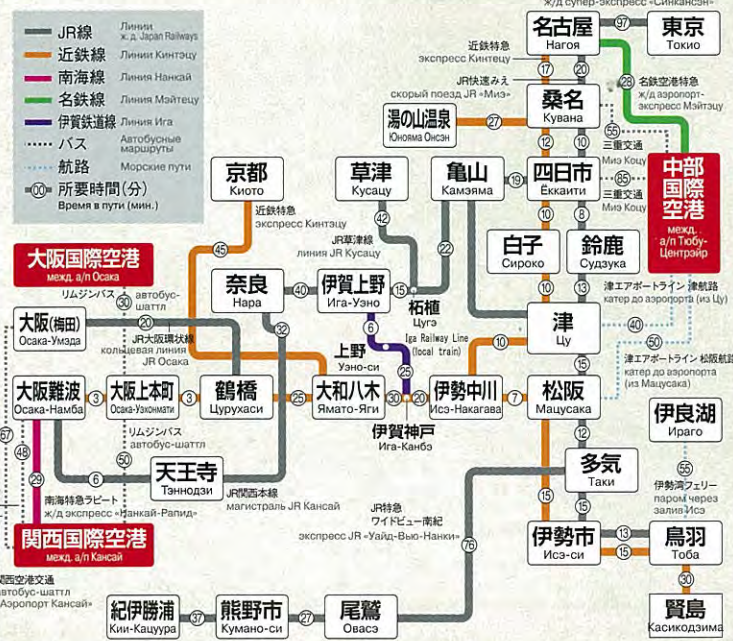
JR線 Линии ж.д. Japan Railways
近鉄線 Линия Кинтэцу
南海線 Линия Нанкай
名鉄線 Линия Мэйтэцу
伊賀鉄道線 Линия Ига
バス Автобусные маршруты
航路 Морские пути
所要時間(分) Время в пути (мин.)

ж/д супер-экспресс «Синкансэн»
名古屋 Нагоя
97
東京 Токио
近鉄特急 экспресс Кинтэцу
JR快速みえ скорый поезд JR «Миэ»
17
20
28
名鉄空港特急 ж/д аэропорт-экспресс Мэйтэцу
湯の山温泉 Юнояма Онсэн
27
桑名 Кувана
55
三重交通 Миэ Коцу
京都 Киото
草津 Кусацу
亀山 Камэяма
19
四日市 Ёккаити
85
三重交通 Миэ Коцу
中部国際空港 межд. а/п Тюбу-Центрэйр
近鉄特急 экспресс Кинтэцу
JR草津線 линия JR Кусацу
42
22
10
8
45
白子 Сироко
鈴鹿 Судзука
大阪国際空港 межд. а/п Осака
奈良 Нара
40
伊賀上野 Ига-Уэно
15
10
12
リムジンバス автобус-шаттл
30
柘植 Цугэ
津エアポートライン 津航路 катер до аэропорта (из Цу)
大阪(梅田) Осака-Умэда
20
JR大阪環状線 кольцевая линия JR Осака
32
6
Iga Railway Line (local train)
津 Цу
40
50
上野 Уэно-си
10
津エアポートライン 松阪航路 катер до аэропорта (из Мацусака)
大阪難波 Осака-Намба
3
大阪上本町 Осака-Уэхоммати
5
鶴橋 Цуруxаси
25
大和八木 Ямато-Яги
20
25
伊勢中川 Исэ-Накагава
7
松阪 Мацусака
伊良湖 Ираго
57
48
リムジンバス автобус-шаттл
伊賀神戸 Ига-Канбэ
12
50
6
天王寺 Тэннодзи
多気 Таки
55
29
南海特急ラピート ж/д экспресс «Нанкай-Рапид»
JR阪和本線 магистраль JR Кансай
JR特急 ワイドビュー南紀 экспресс JR «Уайд-Вью-Нанки»
15
伊勢湾フェリー паром через залив Исэ
15
76
関西国際空港 межд. а/п Кансай
伊勢市 Исэ-си
13
鳥羽 Тоба
15
関西空港交通 автобус-шаттл аэропорт Кансай
30
紀伊勝浦 Кии-Кацуура
37
熊野市 Кумано-си
27
尾鷲 Овасэ
賢島 Касикодзима